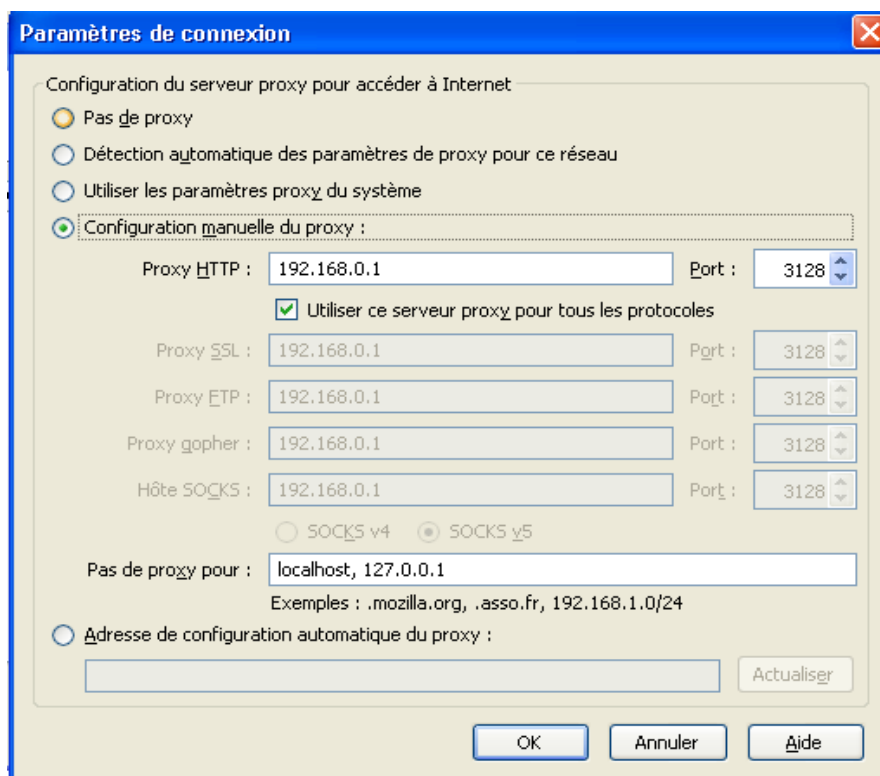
Paramètres de connexion

Configuration du serveur proxy pour accéder à Internet

Pas de proxy

Détection automatique des paramètres de proxy pour ce réseau

Utiliser les paramètres proxy du système

Configuration manuelle du proxy :

Proxy HTTP : 192.168.0.1 Port : 3128

Utiliser ce serveur proxy pour tous les protocoles

Proxy SSL : 192.168.0.1 Port : 3128

Proxy FTP : 192.168.0.1 Port : 3128

Proxy gopher : 192.168.0.1 Port : 3128

Hôte SOCKS : 192.168.0.1 Port : 3128

SOCKS v4 SOCKS v5

Pas de proxy pour : localhost, 127.0.0.1

Exemples : .mozilla.org, .asso.fr, 192.168.1.0/24

Adresse de configuration automatique du proxy :

Actualiser

OK Annuler Aide